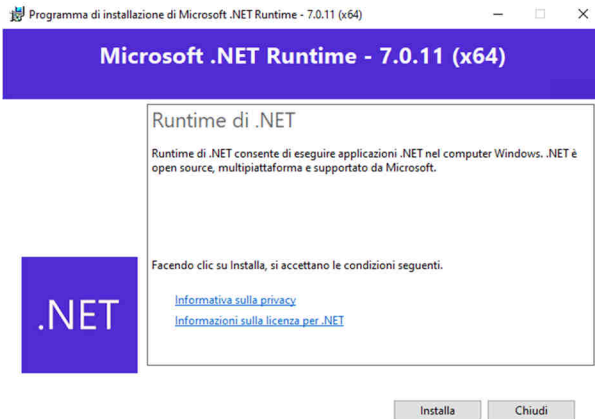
Programma di installazione di Microsoft .NET Runtime - 7.0.11 (x64)

Microsoft .NET Runtime - 7.0.11 (x64)

Runtime di .NET

Runtime di .NET consente di eseguire applicazioni .NET nel computer Windows. .NET è open source, multipiattaforma e supportato da Microsoft.

Facendo clic su Installa, si accettano le condizioni seguenti.

Informativa sulla privacy

Informazioni sulla licenza per .NET

.NET

Installa

Chiudi